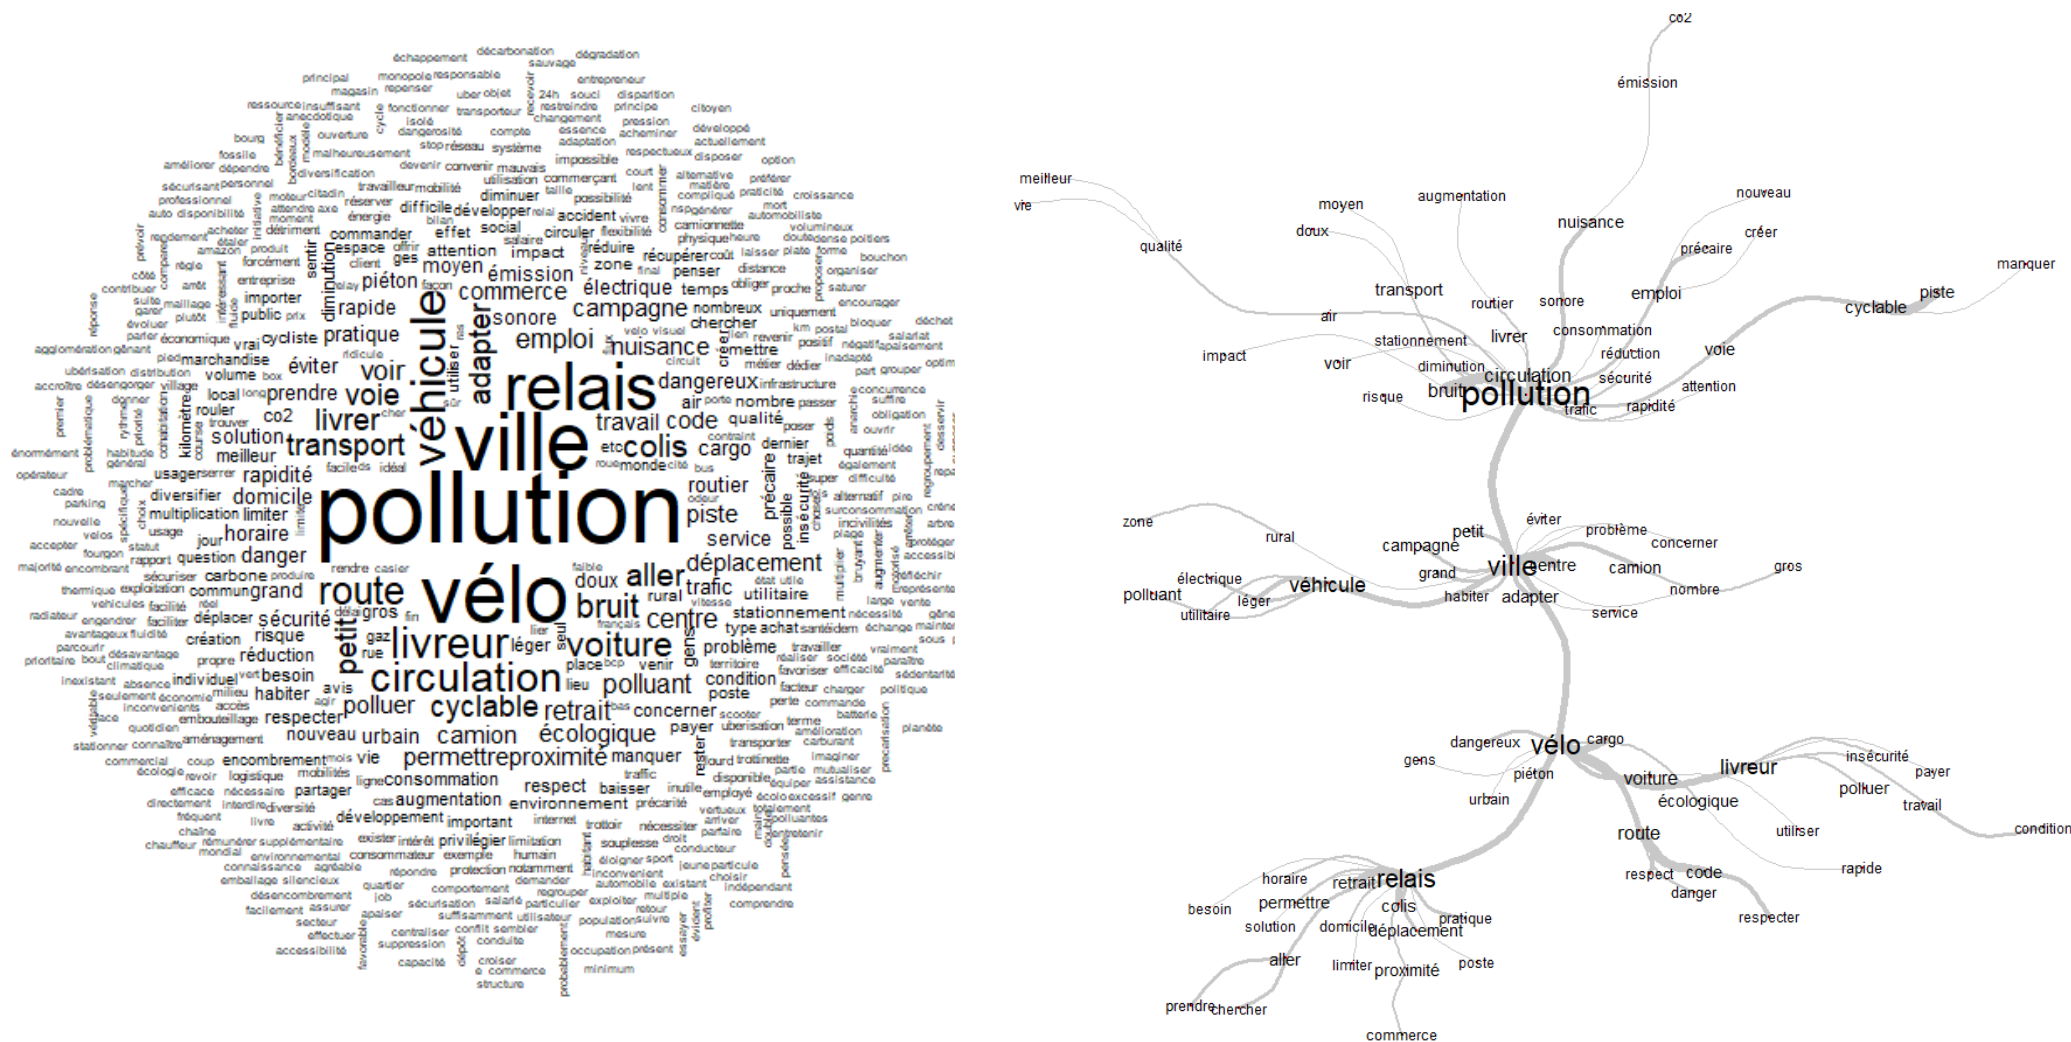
échappement décarbonation dégradation sauvage
principal monopole responsable entrepreneur
magasin repenser uber objet 24h souci disparition
ressource insuffisant anecdotique fonctionner transporteur restreindre principe citoyen
bourg ouverture isolé dangerosité compte changement pression
fossile malheureusement stop réseau système essence acheminer développé
améliorer dépendre diversification devenir convenir mauvais adaptation actuellement
sécurisant personnel travailleur mobilité utilisation impossible respectueux disposer option
professionnel motour citadin réserver commerçant taille court alternative préférer
auto disponibilité attendre axe énergie difficile diminuer lent matière praticité croissance
moment détriment développer accident possibilité vivre compliqué mort
acheter étaler commander bilan social effet générer automobiliste
regroupement amazon produit espace offrir attention salaire circuler flexibilité camionnette volumineux
côté règle forcément client ges impact réduire physique heure doute dense poitiers
contribuer amit entreprise piéton moyen émission zone final laisser plate forme bouchon
suite maillage importer facon électrique penser coût distance organiser
garer plutôt public prix rapide commerce temps obliger proche saturer
évoluer cycliste pratique sonore campagne nombreux encourager
parler économique diminution adapter emploi chercher uniquement bloquer déchet
agglomération gênant pied marchandise véhicule nuisance km postal salariat
ubérisation distribution vrai box voir relais émettre revenir positif négatif apaisement
accroître désengorger village volume éviter ridicule utiliser créer métier dédier inadapté
donner local long prendre voie dangereux infrastructure part grouper
rouler co2 livrer air nombre passer concurrence
rythme priorité solution trouver ville travail code porte qualité poser suffire obligation
kilomètre transport colis cargo contraint dernier ouvrir
énormément meilleur etc monde idée quantité
opérateur habitude général usager serrer rapidité facile idéal roue cité bus trajet précaire également
cadre marcher diversifier routier super alternatif pire
parking domicile odeur insécurité difficulté
nouvelle multiplication limiter pollution piste possible surconsommation
accepter usage horaire incivilités arbre
fourgon statut jour service plage protéger
vélos rapport question danger déplacement accessible
majorité encombrant réfléchir
thermique exploitation sécuriser carbone produire rendre casier doux aller état utile représentation
véhicules facilité communs grand vélo faible rural trafic vente
radiateur déplacer sécurité gros fin vitesse utilitaire
avantageux fluidité engorger faciliter création risque délai bruit stationnement nécessité
gaz petit livreur centre type achat santé
prioritaire bout désavantage climatique propre réduction rue léger français voiture problème échange
parcourir habiter besoin place bcp venir travailler territoire réaliser société efficacité vraiment
inexistant absence économie milieu individuel vert circulation lieu polluant favoriser paraître
seulement inconvénients accès avis condition facteur charger sédentarité
quotidien embouteillage agir polluer retrait poste politique
stationner connaître aménagement respecter cyclable concerner scooter perte commande batterie
commercial coup encombrement nouveau urbain camion écologique payer ubérisation terme amélioration
écologie revoir logistique mois vie permettre proximité manquer transporter carburant planète
efficace nécessaire mobilités ligne consommation imaginer mutualiser
directement interdire partager trafic disponible assistance
fréquent diversité augmentation respect baisser inutile employé écolo excessif genre
chaîne livre activité cas environnement précarité
chauffeur rémunérer supplémentaire développement important vertueux arriver totalement
mondial exister intérêt privilégier internet trottoir nécessiter polluantes
environnemental consommateur limitation parfaire entretenir
emballage silencieux agréable exemple humain souplesse conducteur
désencombrement répondre protection notamment éloigner sport jeune particule
facilement quartier comportement demander inconvénient choisir
secteur assurer job salarié regrouper automobile existant indépendant
effectuer apaiser sécurisation particulier exploiter multiple comprendre
accessibilité centraliser suffisamment utilisateur retour
suppression conflit sembler population suivre
capacité conduite occupation mesure présent
croiser évident
e commerce minimum
structure
profiter essayer dépôt favorable habitant réfléchir

co2
émission
meilleur
vie
moyen
augmentation
nuisance
nouveau
créer
qualité
doux
précaire
manquer
transport
emploi
piste
routier
sonore
cyclable
air
consommation
livrer
impact
stationnement
réduction
voie
voir
diminution
circulation
sécurité
attention
risque
bruit
pollution
trafic
rapidité
zone
éviter
rural
problème
petit
concerner
campagne
ville
centre
camion
gros
électrique
grand
véhicule
nombre
polluant
habiter
adapter
léger
utilitaire
service
dangereux
cargo
vélo
gens
piéton
insécurité
livreur
payer
voiture
polluer
urbain
écologique
travail
utiliser
condition
route
rapide
respect
code
horaire
retrait
relais
danger
besoin
permettre
colis
respecter
pratique
solution
domicile
déplacement
aller
poste
limiter
proximité
prendre
chercher
commerce